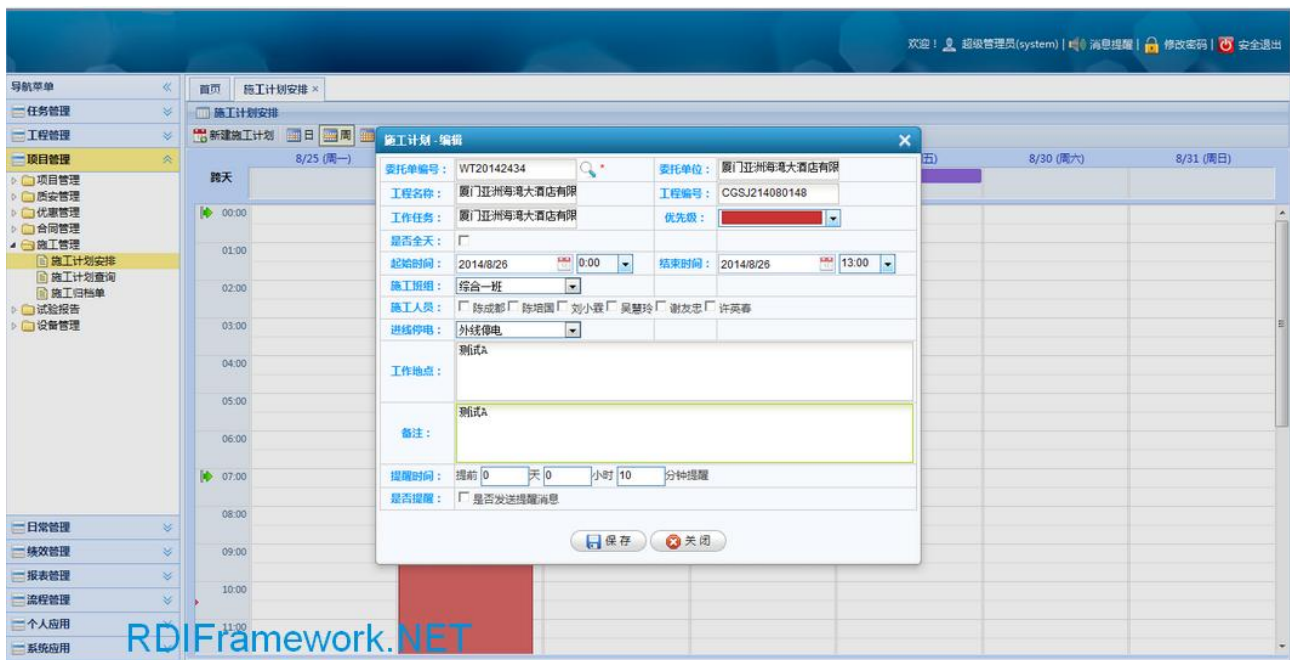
欢迎！ 超级管理员(system) | 消息提醒 | 修改密码 | 安全退出

导航菜单

任务管理

工程管理

项目管理

项目管理
质安管理
优惠管理
合同管理
施工管理
施工计划安排
施工计划查询
施工归档单
试验报告
设备管理

日常管理
绩效管理
报表管理
流程管理
个人应用
系统应用

首页 施工计划安排 ×

施工计划安排

新建施工计划 日 周

8/25 (周一) 五) 8/30 (周六) 8/31 (周日)

跨天

00:00
01:00
02:00
03:00
04:00
05:00
06:00
07:00
08:00
09:00
10:00
11:00

施工计划 - 编辑

| 委托单编号： | WT20142434 * | 委托单位： | 厦门亚洲海湾大酒店有限 |
|---|---|---|---|
| 工程名称： | 厦门亚洲海湾大酒店有限 | 工程编号： | CGSJ214080148 |
| 工作任务： | 厦门亚洲海湾大酒店有限 | 优先级： | |
| 是否全天： | | | |
| 起始时间： | 2014/8/26 0:00 | 结束时间： | 2014/8/26 13:00 |
| 施工班组： | 综合一班 | | |
| 施工人员： | 陈成都 陈培国 刘小霖 吴慧玲 谢友忠 许英春 | | |
| 进线停电： | 外线停电 | | |
| 工作地点： | 测试A | | |
| 备注： | 测试A | | |
| 提醒时间： | 提前 0 天 0 小时 10 分钟提醒 | | |
| 是否提醒： | 是否发送提醒消息 | | |

保存 关闭

RDIFramework.NET